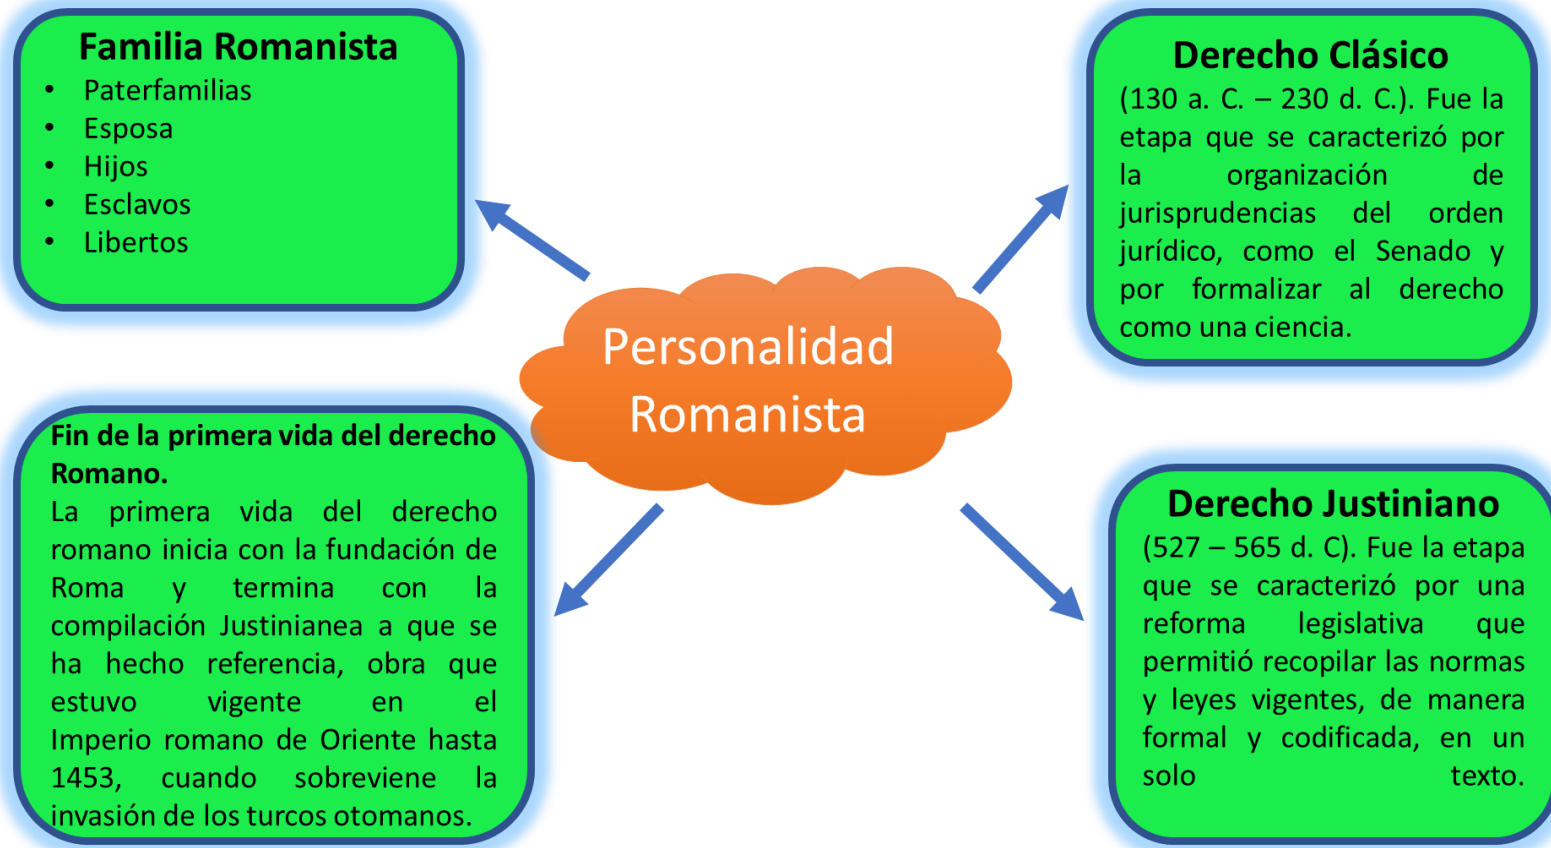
Familia Romanista
- Paterfamilias
- Esposa
- Hijos
- Esclavos
- Libertos

Derecho Clásico
(130 a. C. – 230 d. C.). Fue la etapa que se caracterizó por la organización de jurisprudencias del orden jurídico, como el Senado y por formalizar al derecho como una ciencia.

Personalidad Romanista

Fin de la primera vida del derecho Romano.
La primera vida del derecho romano inicia con la fundación de Roma y termina con la compilación Justinianea a que se ha hecho referencia, obra que estuvo vigente en el Imperio romano de Oriente hasta 1453, cuando sobreviene la invasión de los turcos otomanos.

Derecho Justiniano
(527 – 565 d. C). Fue la etapa que se caracterizó por una reforma legislativa que permitió recopilar las normas y leyes vigentes, de manera formal y codificada, en un solo texto.